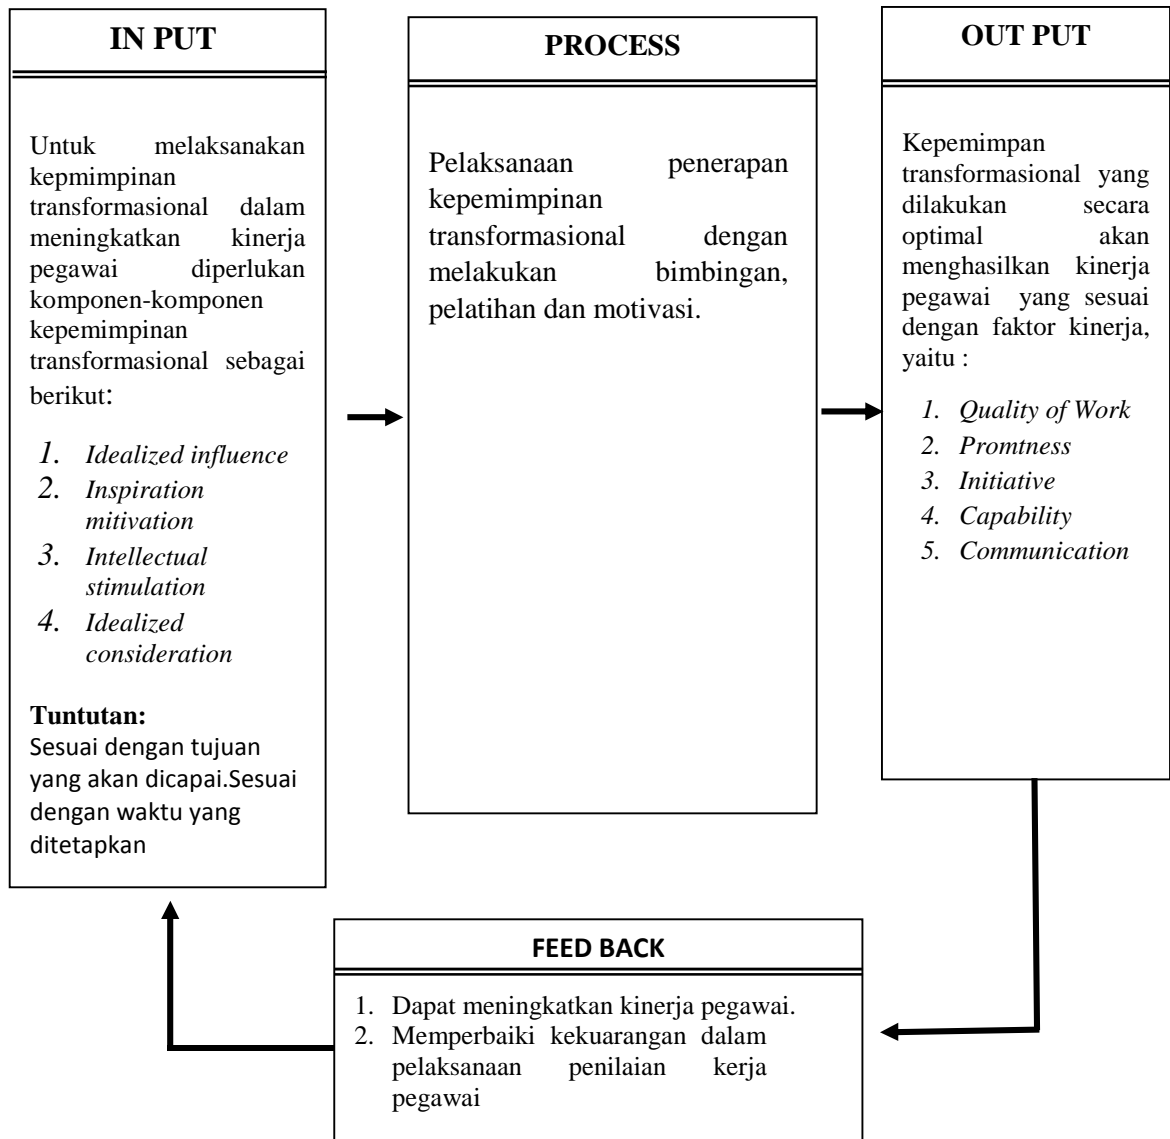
IN PUT

Untuk melaksanakan kepmimpinan transformasional dalam meningkatkan kinerja pegawai diperlukan komponen-komponen kepemimpinan transformasional sebagai berikut:

1. Idealized influence
2. Inspiration mitivation
3. Intellectual stimulation
4. Idealized consideration

Tuntutan:
Sesuai dengan tujuan yang akan dicapai.Sesuai dengan waktu yang ditetapkan

PROCESS

Pelaksanaan penerapan kepemimpinan transformasional dengan melakukan bimbingan, pelatihan dan motivasi.

OUT PUT

Kepemimpan transformasional yang dilakukan secara optimal akan menghasilkan kinerja pegawai yang sesuai dengan faktor kinerja, yaitu :

1. Quality of Work
2. Promtness
3. Initiative
4. Capability
5. Communication

FEED BACK

1. Dapat meningkatkan kinerja pegawai.
2. Memperbaiki kekuarangan dalam pelaksanaan penilaian kerja pegawai